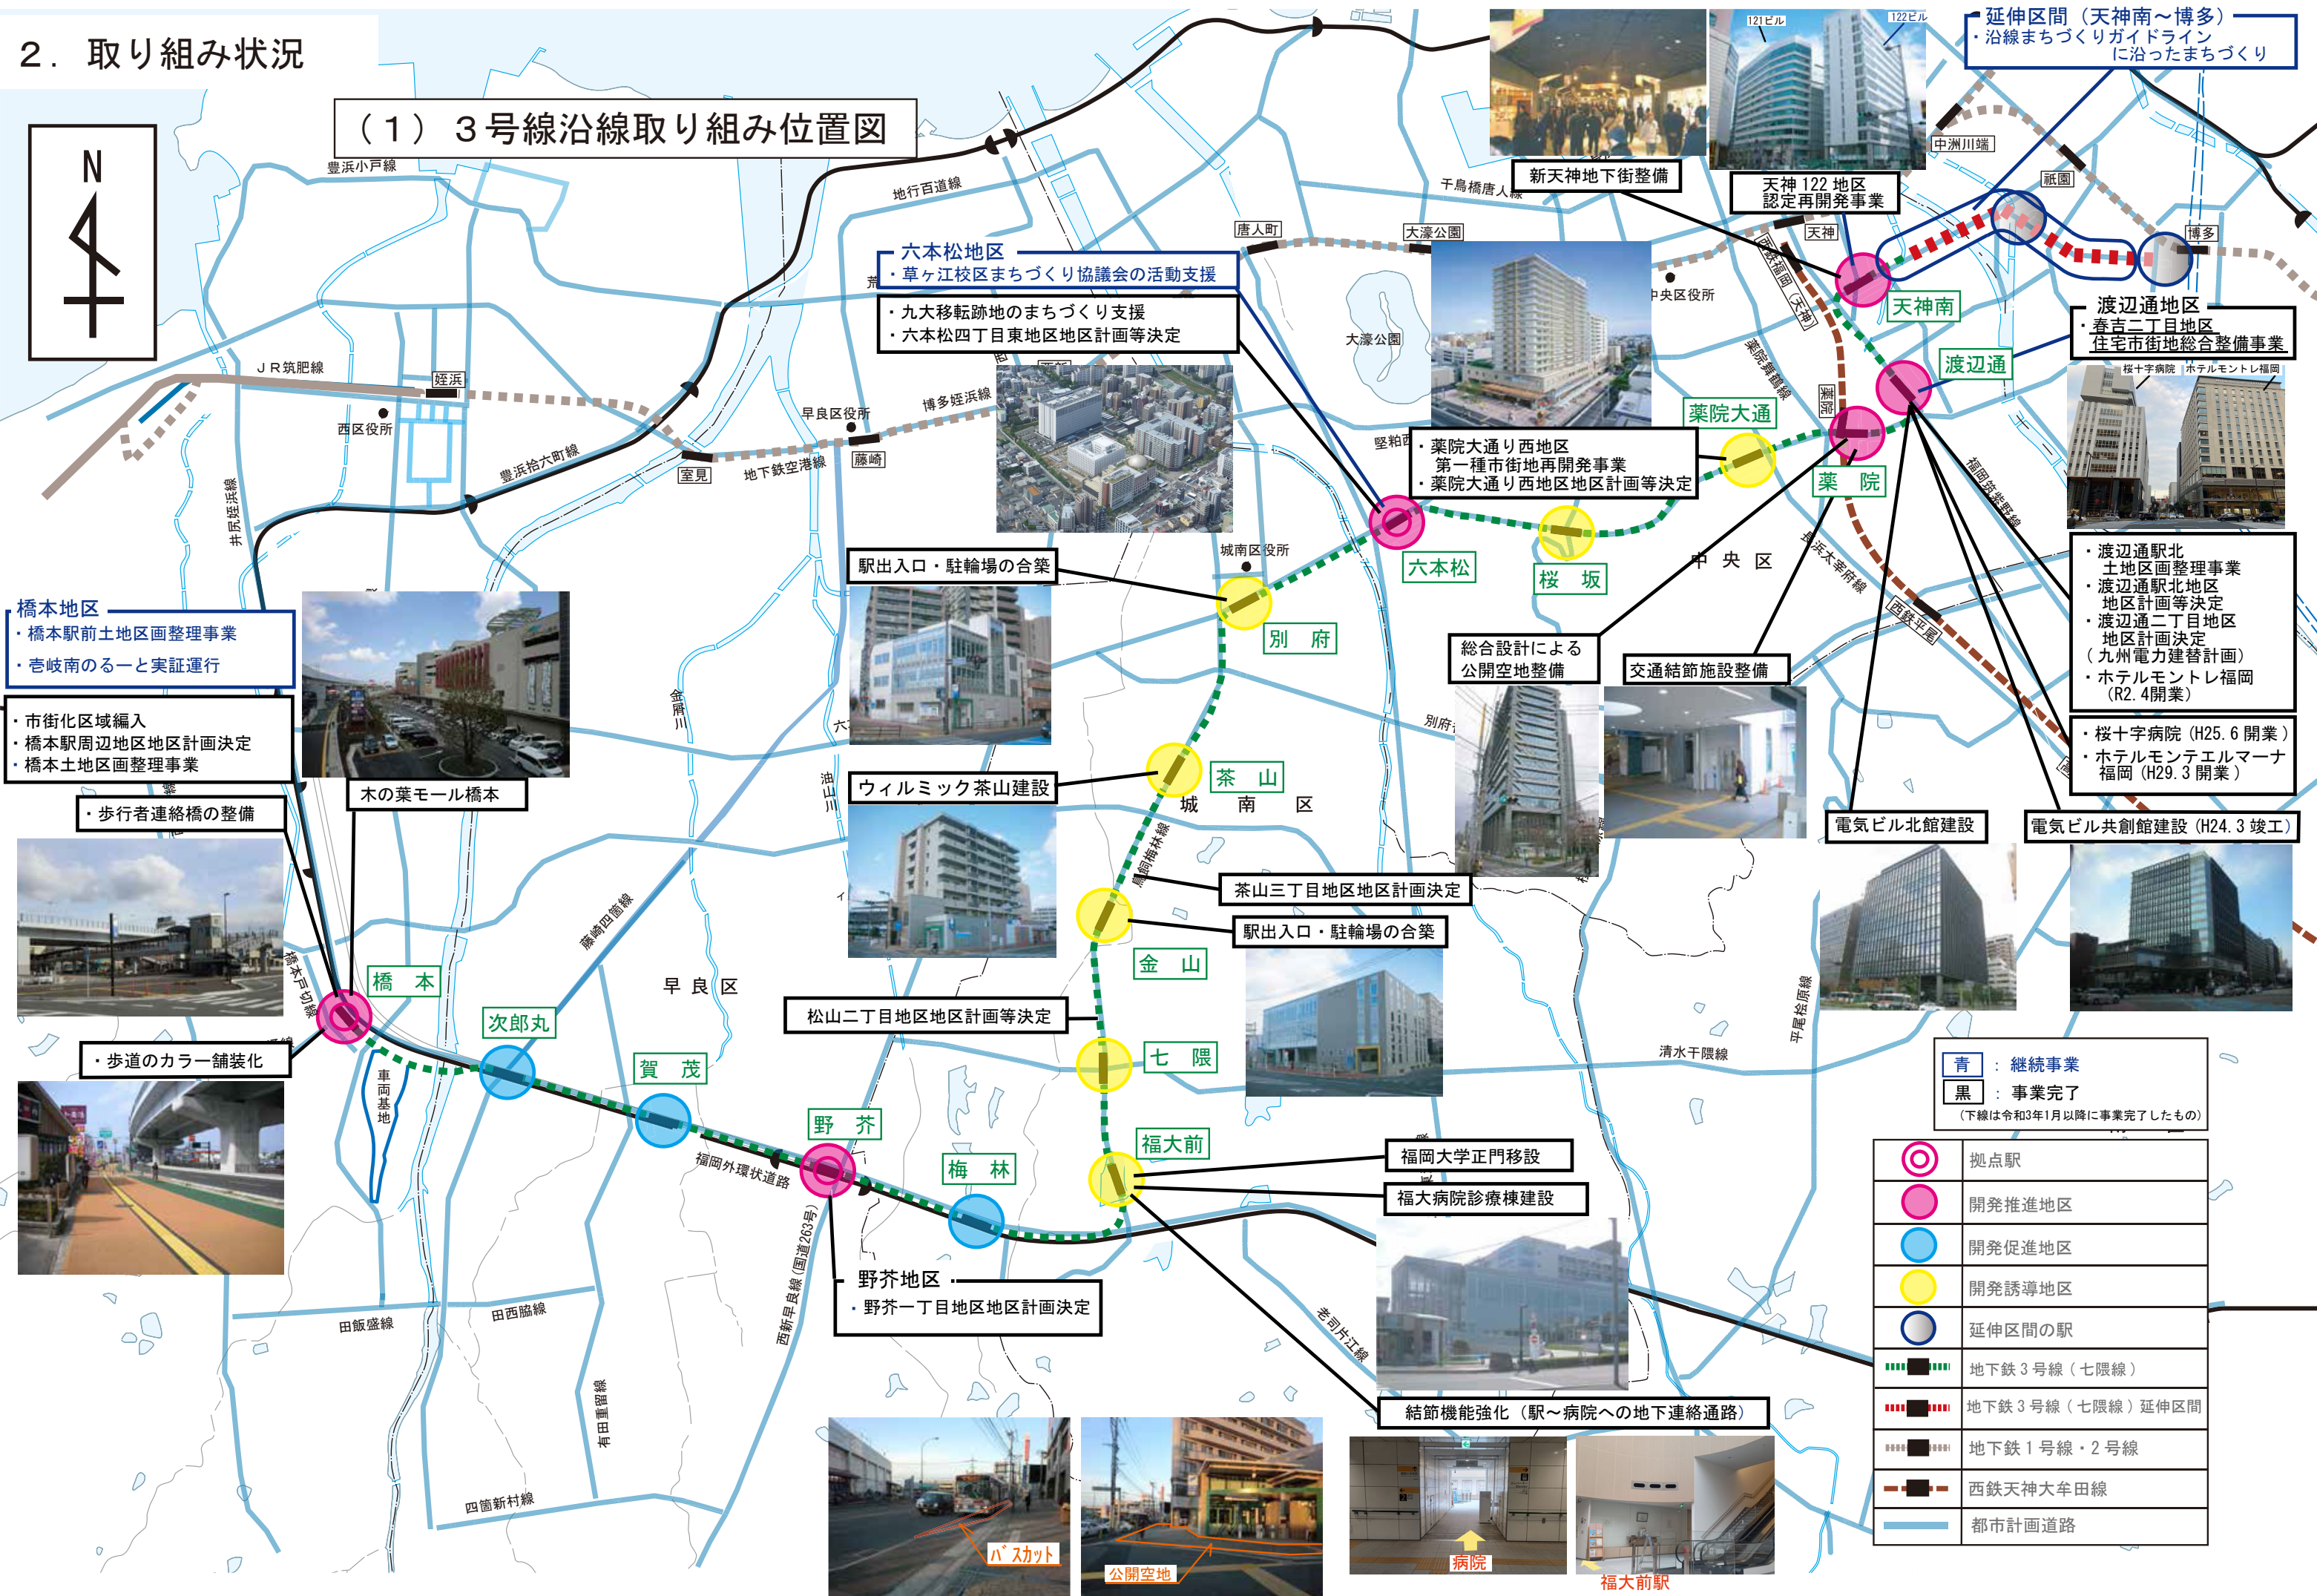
２．取り組み状況

（１）３号線沿線取り組み位置図

N

豊浜小戸線
地行百道線
JR筑肥線
姪浜
西区役所
豊浜拾六町線
室見
地下鉄空港線
早良区役所
藤崎
博多姪浜線
井尻姪浜線

六本松地区
・草ヶ江校区まちづくり協議会の活動支援
・九大移転跡地のまちづくり支援
・六本松四丁目東地区地区計画等決定

唐人町
大濠公園
大濠公園
千鳥橋唐人線
中央区役所
天神
中洲川端
祇園
博多

新天神地下街整備
121ビル
122ビル
天神 122 地区
認定再開発事業

延伸区間（天神南～博多）
・沿線まちづくりガイドライン
に沿ったまちづくり

天神南
渡辺通
薬院大通
薬院
桜坂
六本松
別府
茶山
金山
七隈
福大前
梅林
野芥
賀茂
次郎丸
橋本

渡辺通地区
・春吉二丁目地区
住宅市街地総合整備事業
桜十字病院
ホテルモントレ福岡

・薬院大通り西地区
第一種市街地再開発事業
・薬院大通り西地区地区計画等決定

城南区役所
駅出入口・駐輪場の合築
中央区
総合設計による
公開空地整備
交通結節施設整備

・渡辺通駅北
土地区画整理事業
・渡辺通駅北地区
地区計画等決定
・渡辺通二丁目地区
地区計画決定
（九州電力建替計画）
・ホテルモントレ福岡
（R2. 4開業）

・桜十字病院（H25. 6 開業）
・ホテルモンテエルマーナ
福岡（H29. 3 開業）

電気ビル北館建設
電気ビル共創館建設（H24. 3 竣工）

橋本地区
・橋本駅前土地区画整理事業
・壱岐南のるーと実証運行
・市街化区域編入
・橋本駅周辺地区地区計画決定
・橋本土地区画整理事業
木の葉モール橋本
・歩行者連絡橋の整備
・歩道のカラー舗装化

ウィルミック茶山建設
城南区
茶山三丁目地区地区計画決定
駅出入口・駐輪場の合築
松山二丁目地区地区計画等決定
早良区
福岡大学正門移設
福大病院診療棟建設
結節機能強化（駅～病院への地下連絡通路）

野芥地区
・野芥一丁目地区地区計画決定

車両基地
福岡外環状道路
西新早良線（国道263号）
田飯盛線
田西脇線
有田重留線
四箇新村線
藤崎四箇線
橋本戸切線
金屑川
油山川
鳥飼梅林線
老司片江線
清水干隈線
平尾長丘線
別府
浜大室府線
西鉄平尾
福岡筑紫野線
薬院鶴線
西鉄福岡（天神）
堅粕西

青 ： 継続事業
黒 ： 事業完了
（下線は令和3年1月以降に事業完了したもの）

拠点駅
開発推進地区
開発促進地区
開発誘導地区
延伸区間の駅
地下鉄３号線（七隈線）
地下鉄３号線（七隈線）延伸区間
地下鉄１号線・２号線
西鉄天神大牟田線
都市計画道路

バスカット
公開空地
病院
福大前駅